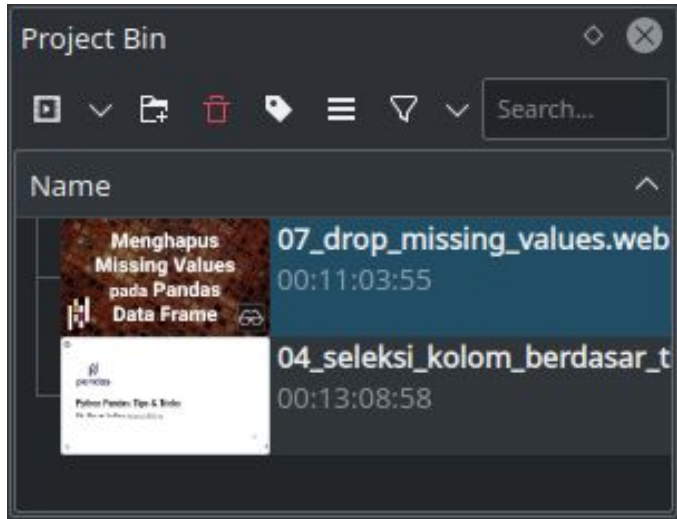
Project Bin

Search...

Name

Menghapus Missing Values pada Pandas Data Frame

07_drop_missing_values.web

00:11:03:55

pandas

Python Pandas: Tips & Tricks

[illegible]

04_seleksi_kolom_berdasar_t

00:13:08:58